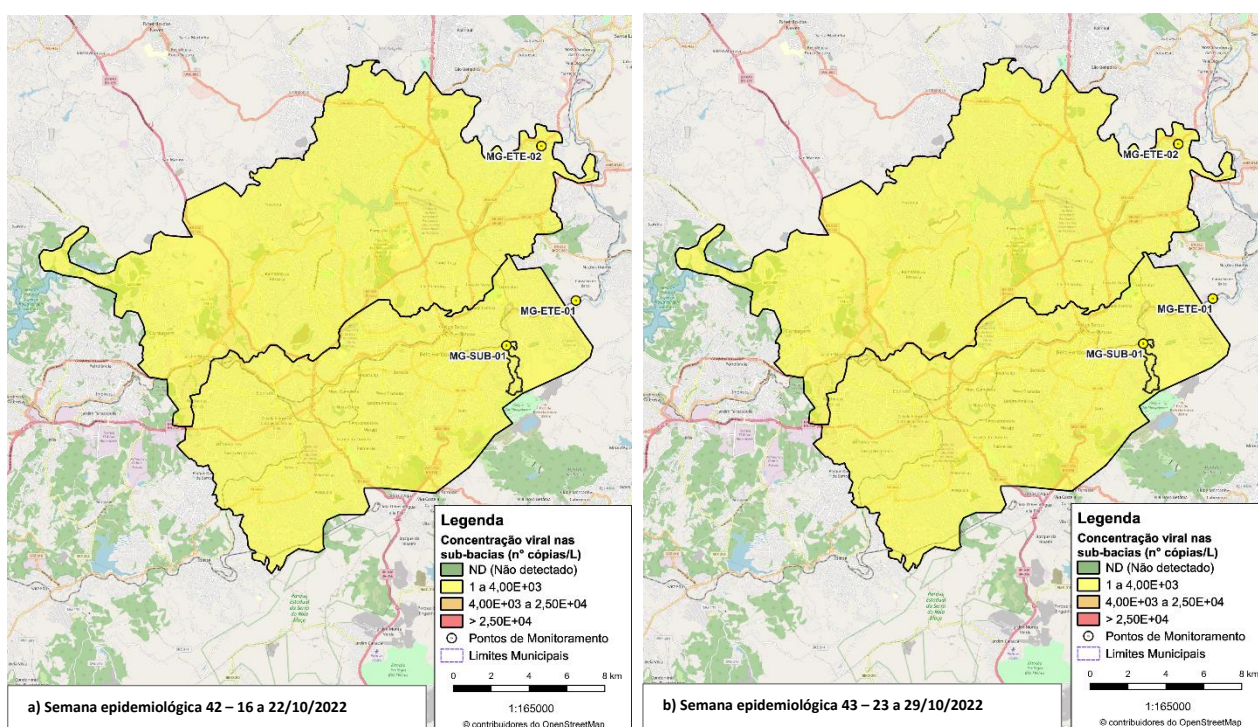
MG-ETE-02

MG-ETE-01

MG-SUB-01

Legenda
Concentração viral nas sub-bacias (n° cópias/L)
ND (Não detectado)
1 a 4,00E+03
4,00E+03 a 2,50E+04
> 2,50E+04
Pontos de Monitoramento
Limites Municipais

0 2 4 6 8 km
1:165000
© contribuidores do OpenStreetMap

a) Semana epidemiológica 42 – 16 a 22/10/2022

MG-ETE-02

MG-ETE-01

MG-SUB-01

Legenda
Concentração viral nas sub-bacias (n° cópias/L)
ND (Não detectado)
1 a 4,00E+03
4,00E+03 a 2,50E+04
> 2,50E+04
Pontos de Monitoramento
Limites Municipais

0 2 4 6 8 km
1:165000
© contribuidores do OpenStreetMap

b) Semana epidemiológica 43 – 23 a 29/10/2022